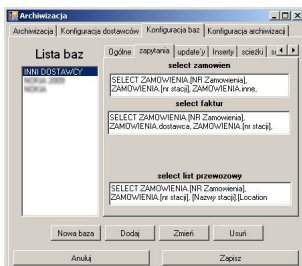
Archiwizacja

Archiwizacja | Konfiguracja dostawców | Konfiguracja baz | Konfiguracja archiwizacji

Lista baz

INNI DOSTAWCY
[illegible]
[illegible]

Ogólne | zapytania | update'y | Inserty | ścieżki | s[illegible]

select zamowien

SELECT ZAMOWIENIA.[NR Zamowienia], ZAMOWIENIA.[nr stacji], ZAMOWIENIA.inne,

select faktur

SELECT ZAMOWIENIA.[NR Zamowienia], ZAMOWIENIA.dostawca, ZAMOWIENIA.[nr stacji],

select list przewozowy

SELECT ZAMOWIENIA.[NR Zamowienia], ZAMOWIENIA.[nr stacji], [Nazwy stacji].[Location

Nowa baza | Dodaj | Zmień | Usuń

Anuluj | Zapisz